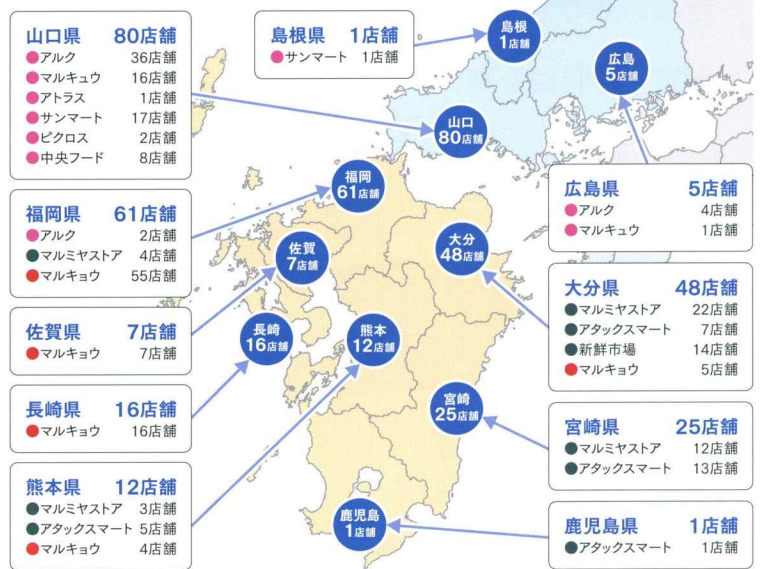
山口県　80店舗
アルク　36店舗
マルキュウ　16店舗
アトラス　1店舗
サンマート　17店舗
ピクロス　2店舗
中央フード　8店舗

島根県　1店舗
サンマート　1店舗

島根
1店舗

広島
5店舗

山口
80店舗

福岡
61店舗

福岡県　61店舗
アルク　2店舗
マルミヤストア　4店舗
マルキョウ　55店舗

広島県　5店舗
アルク　4店舗
マルキュウ　1店舗

佐賀
7店舗

大分
48店舗

佐賀県　7店舗
マルキョウ　7店舗

長崎
16店舗

熊本
12店舗

大分県　48店舗
マルミヤストア　22店舗
アタックスマート　7店舗
新鮮市場　14店舗
マルキョウ　5店舗

長崎県　16店舗
マルキョウ　16店舗

宮崎
25店舗

宮崎県　25店舗
マルミヤストア　12店舗
アタックスマート　13店舗

熊本県　12店舗
マルミヤストア　3店舗
アタックスマート　5店舗
マルキョウ　4店舗

鹿児島
1店舗

鹿児島県　1店舗
アタックスマート　1店舗